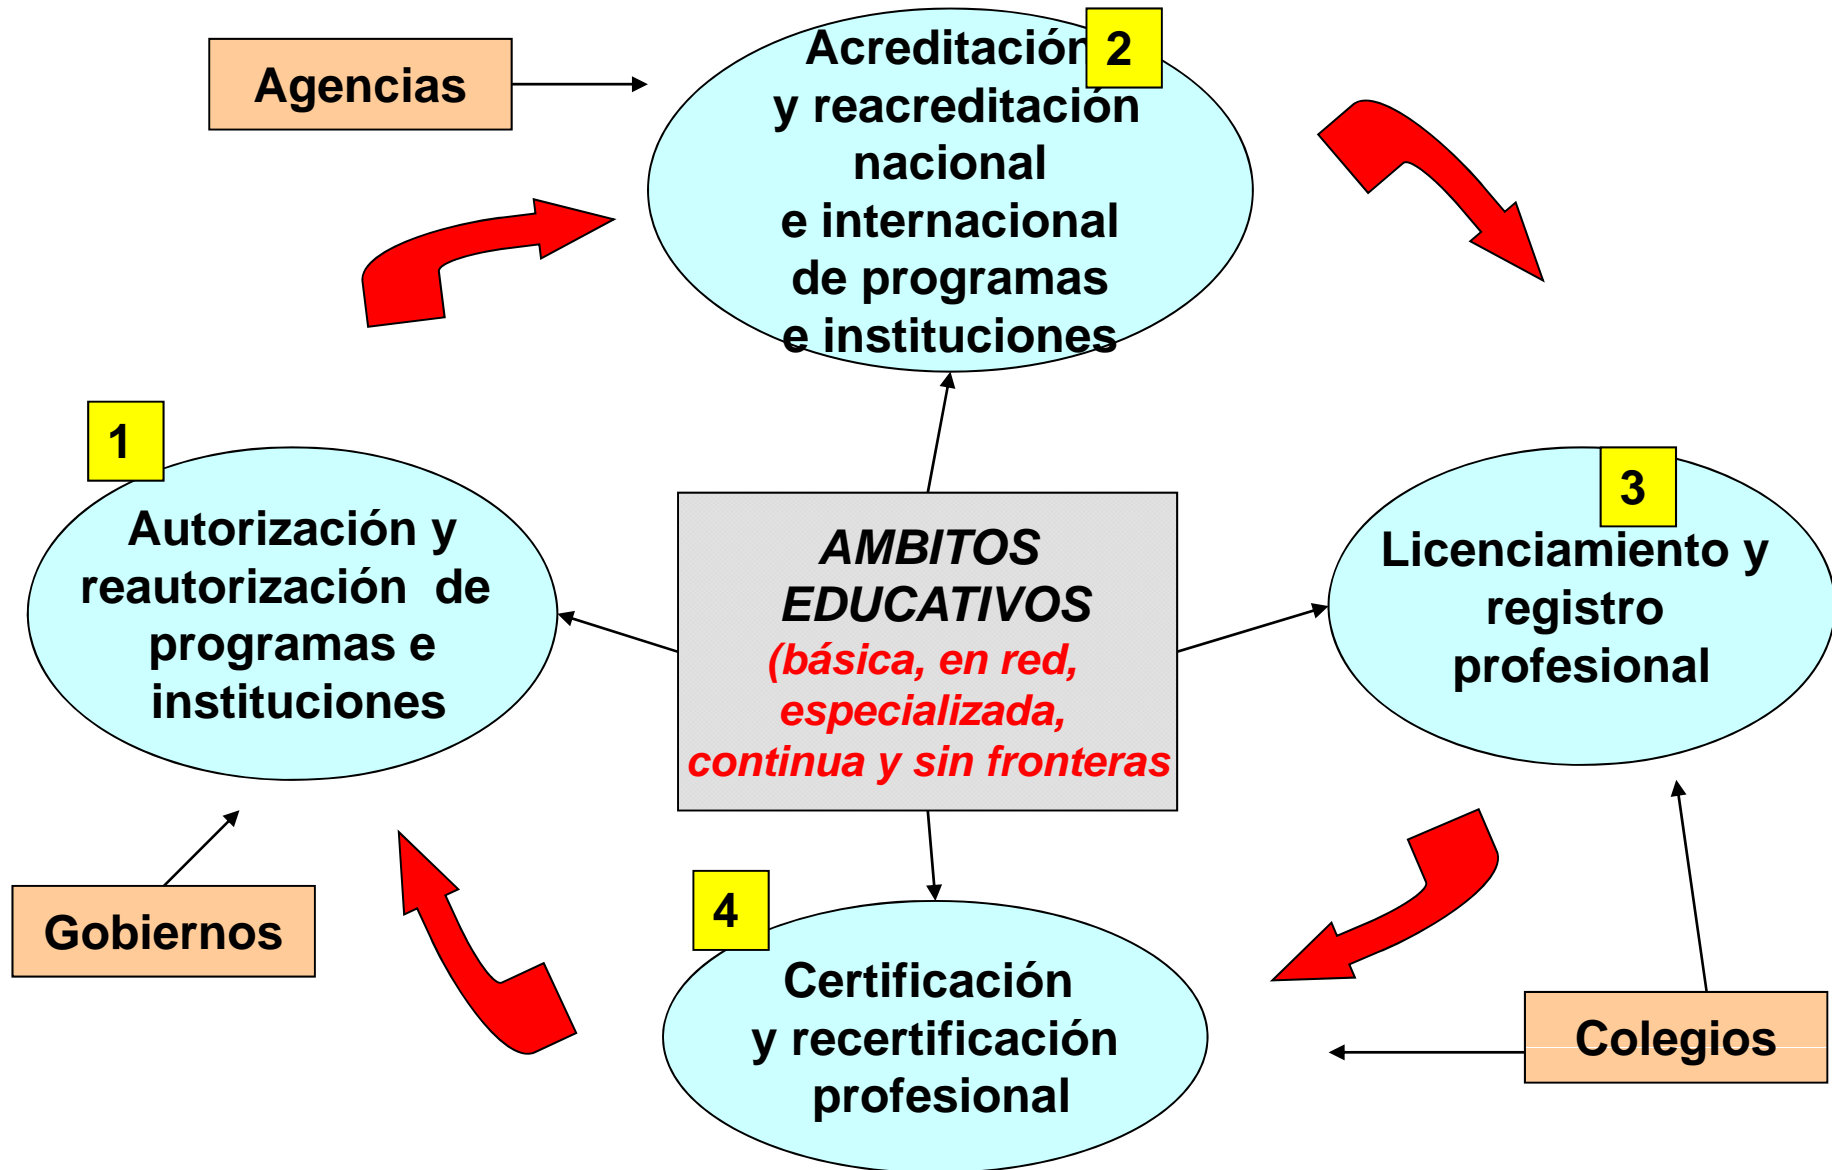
Agencias

2
Acreditación y reacreditación nacional e internacional de programas e instituciones

1
Autorización y reautorización de programas e instituciones

AMBITOS EDUCATIVOS
(básica, en red, especializada, continua y sin fronteras

3
Licenciamiento y registro profesional

Gobiernos

4
Certificación y recertificación profesional

Colegios